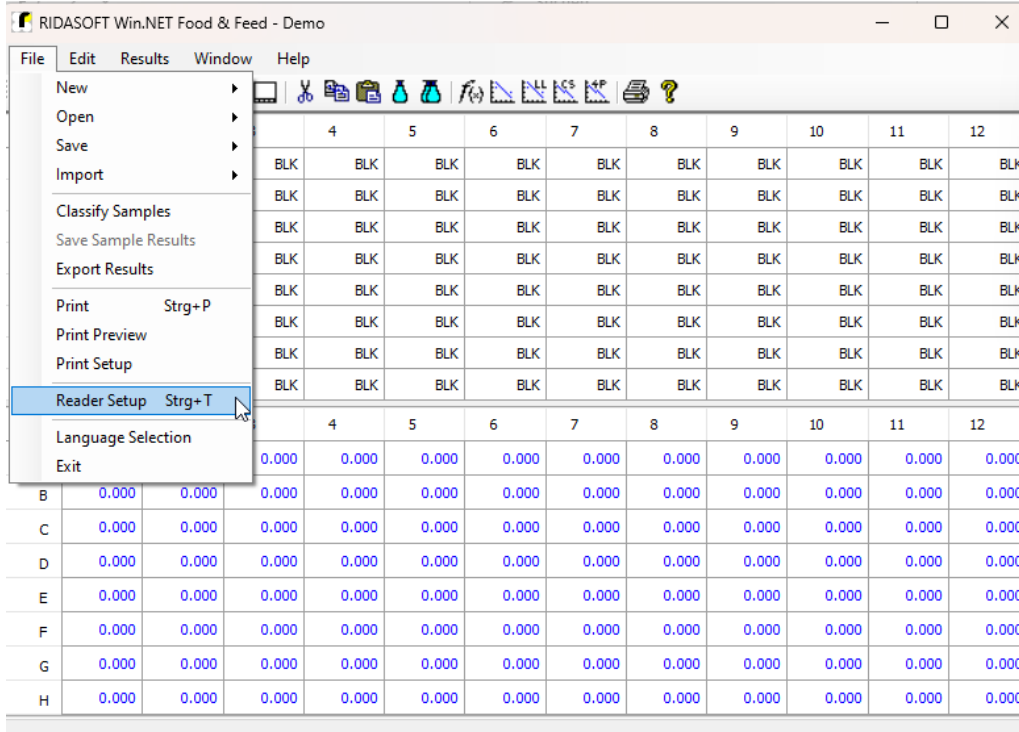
RIDASOFT Win.NET Food & Feed - Demo

File Edit Results Window Help

New
Open
Save
Import
Classify Samples
Save Sample Results
Export Results
Print Strg+P
Print Preview
Print Setup
Reader Setup Strg+T
Language Selection
Exit

| 3 | 4 | 5 | 6 | 7 | 8 | 9 | 10 | 11 | 12 |
|---|---|---|---|---|---|---|---|---|---|
| BLK | BLK | BLK | BLK | BLK | BLK | BLK | BLK | BLK | BLK |
| BLK | BLK | BLK | BLK | BLK | BLK | BLK | BLK | BLK | BLK |
| BLK | BLK | BLK | BLK | BLK | BLK | BLK | BLK | BLK | BLK |
| BLK | BLK | BLK | BLK | BLK | BLK | BLK | BLK | BLK | BLK |
| BLK | BLK | BLK | BLK | BLK | BLK | BLK | BLK | BLK | BLK |
| BLK | BLK | BLK | BLK | BLK | BLK | BLK | BLK | BLK | BLK |
| BLK | BLK | BLK | BLK | BLK | BLK | BLK | BLK | BLK | BLK |
| BLK | BLK | BLK | BLK | BLK | BLK | BLK | BLK | BLK | BLK |

| | 1 | 2 | 3 | 4 | 5 | 6 | 7 | 8 | 9 | 10 | 11 | 12 |
|---|---|---|---|---|---|---|---|---|---|---|---|---|
| A | | | 0.000 | 0.000 | 0.000 | 0.000 | 0.000 | 0.000 | 0.000 | 0.000 | 0.000 | 0.000 |
| B | 0.000 | 0.000 | 0.000 | 0.000 | 0.000 | 0.000 | 0.000 | 0.000 | 0.000 | 0.000 | 0.000 | 0.000 |
| C | 0.000 | 0.000 | 0.000 | 0.000 | 0.000 | 0.000 | 0.000 | 0.000 | 0.000 | 0.000 | 0.000 | 0.000 |
| D | 0.000 | 0.000 | 0.000 | 0.000 | 0.000 | 0.000 | 0.000 | 0.000 | 0.000 | 0.000 | 0.000 | 0.000 |
| E | 0.000 | 0.000 | 0.000 | 0.000 | 0.000 | 0.000 | 0.000 | 0.000 | 0.000 | 0.000 | 0.000 | 0.000 |
| F | 0.000 | 0.000 | 0.000 | 0.000 | 0.000 | 0.000 | 0.000 | 0.000 | 0.000 | 0.000 | 0.000 | 0.000 |
| G | 0.000 | 0.000 | 0.000 | 0.000 | 0.000 | 0.000 | 0.000 | 0.000 | 0.000 | 0.000 | 0.000 | 0.000 |
| H | 0.000 | 0.000 | 0.000 | 0.000 | 0.000 | 0.000 | 0.000 | 0.000 | 0.000 | 0.000 | 0.000 | 0.000 |